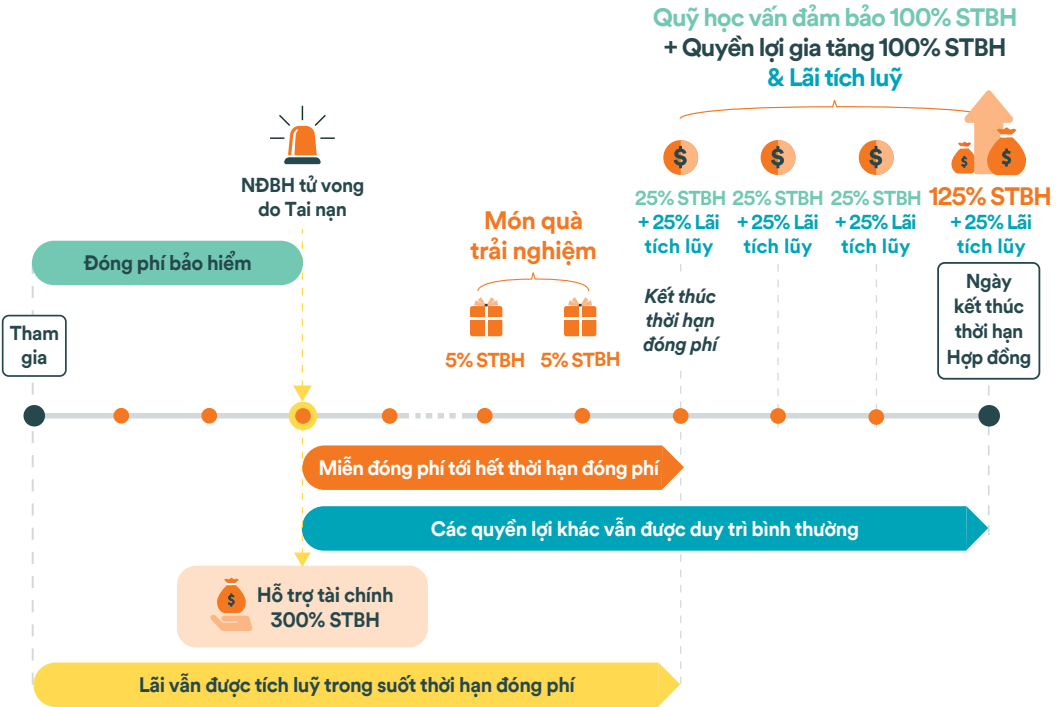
Quỹ học vấn đảm bảo 100% STBH
+ Quyền lợi gia tăng 100% STBH
& Lãi tích luỹ

NĐBH tử vong do Tai nạn

Đóng phí bảo hiểm

Tham gia

Món quà trải nghiệm

5% STBH

5% STBH

25% STBH + 25% Lãi tích lũy

25% STBH + 25% Lãi tích lũy

25% STBH + 25% Lãi tích lũy

125% STBH + 25% Lãi tích lũy

Kết thúc thời hạn đóng phí

Ngày kết thúc thời hạn Hợp đồng

Miễn đóng phí tới hết thời hạn đóng phí

Các quyền lợi khác vẫn được duy trì bình thường

Hỗ trợ tài chính 300% STBH

Lãi vẫn được tích luỹ trong suốt thời hạn đóng phí